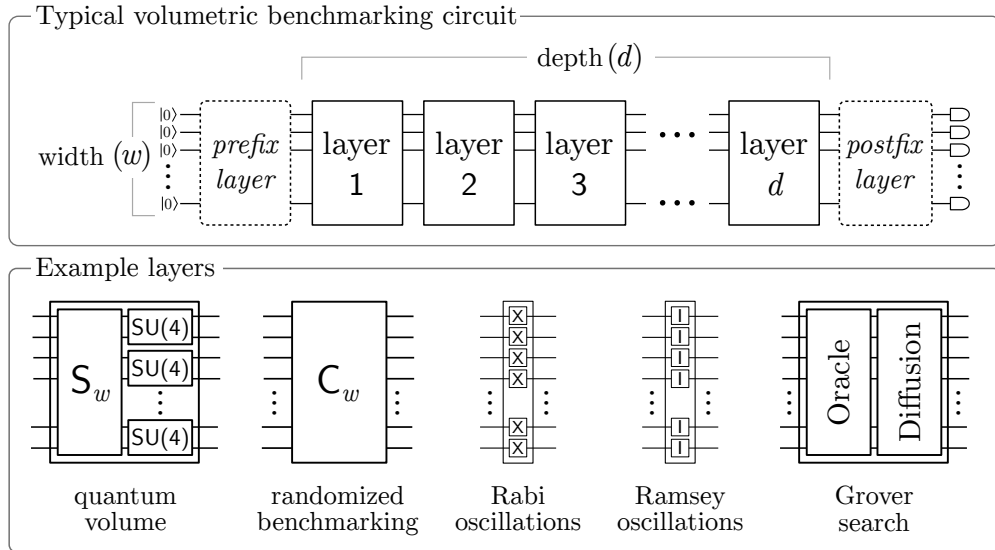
Typical volumetric benchmarking circuit

depth $(d)$

width $(w)$

$|0\rangle$
$|0\rangle$
$|0\rangle$
$\vdots$
$|0\rangle$

*prefix layer*

layer 1

layer 2

layer 3

$\cdots$

layer $d$

*postfix layer*

Example layers

$\mathsf{S}_w$

SU(4)
SU(4)
SU(4)

$\mathsf{C}_w$

X
X
X
X
X
X

I
I
I
I
I
I

Oracle

Diffusion

quantum volume

randomized benchmarking

Rabi oscillations

Ramsey oscillations

Grover search